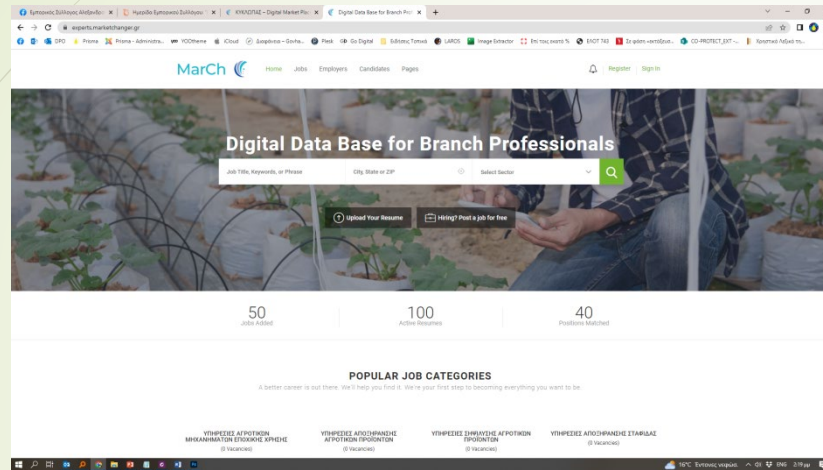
Εμπορικός Σύλλογος Αλεξάνδρει | Ηγεμίδα Εμπορικού Συλλόγου | ΚΥΚΛΩΠΑΣ – Digital Market Pla | Digital Data Base for Branch Prof | +

experts.marketchanger.gr

DPO | Prisma | Prisma - Administra... | YOOtheme | iCloud | Διαφάνεια – Gov.ha... | Plesk | Go Digital | Εκδόσεις Τοπικά | LAROS | Image Extractor | Επί τοις εκατό % | ΕΛΟΤ 743 | Σε φάση «κατάξιων... | CO-PROTECT_EXT -... | Χρηστικά Λαβικά τη...

MarCh

Home | Jobs | Employers | Candidates | Pages

Register | Sign In

Digital Data Base for Branch Professionals

Job Title, Keywords, or Phrase | City, State or ZIP | Select Sector

Upload Your Resume | Hiring? Post a job for free

50
Jobs Added

100
Active Resumes

40
Positions Matched

POPULAR JOB CATEGORIES

A better career is out there. We'll help you find it. We're your first step to becoming everything you want to be.

ΥΠΗΡΕΣΙΕΣ ΑΓΡΟΤΙΚΩΝ ΜΗΧΑΝΗΜΑΤΩΝ ΕΠΟΧΙΚΗΣ ΧΡΗΣΗΣ
(0 Vacancies)

ΥΠΗΡΕΣΙΕΣ ΑΠΟΞΗΡΑΝΣΗΣ ΑΓΡΟΤΙΚΩΝ ΠΡΟΪΟΝΤΩΝ
(0 Vacancies)

ΥΠΗΡΕΣΙΕΣ ΣΗΡΑΝΣΗΣ ΑΓΡΟΤΙΚΩΝ ΠΡΟΪΟΝΤΩΝ
(0 Vacancies)

ΥΠΗΡΕΣΙΕΣ ΑΠΟΞΗΡΑΝΣΗΣ ΣΤΑΦΙΔΑΣ
(0 Vacancies)

16°C Έντονος νεφελ. ENG 2:19 μμ